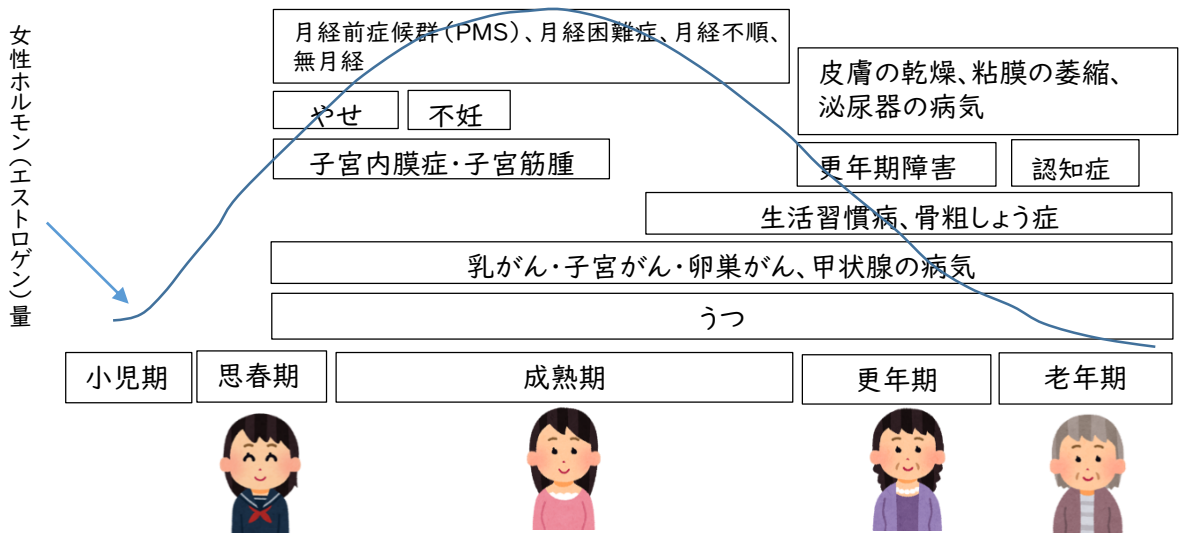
女性ホルモン（エストロゲン）量

月経前症候群（PMS）、月経困難症、月経不順、無月経

皮膚の乾燥、粘膜の萎縮、泌尿器の病気

やせ

不妊

子宮内膜症・子宮筋腫

更年期障害

認知症

生活習慣病、骨粗しょう症

乳がん・子宮がん・卵巣がん、甲状腺の病気

うつ

小児期

思春期

成熟期

更年期

老年期